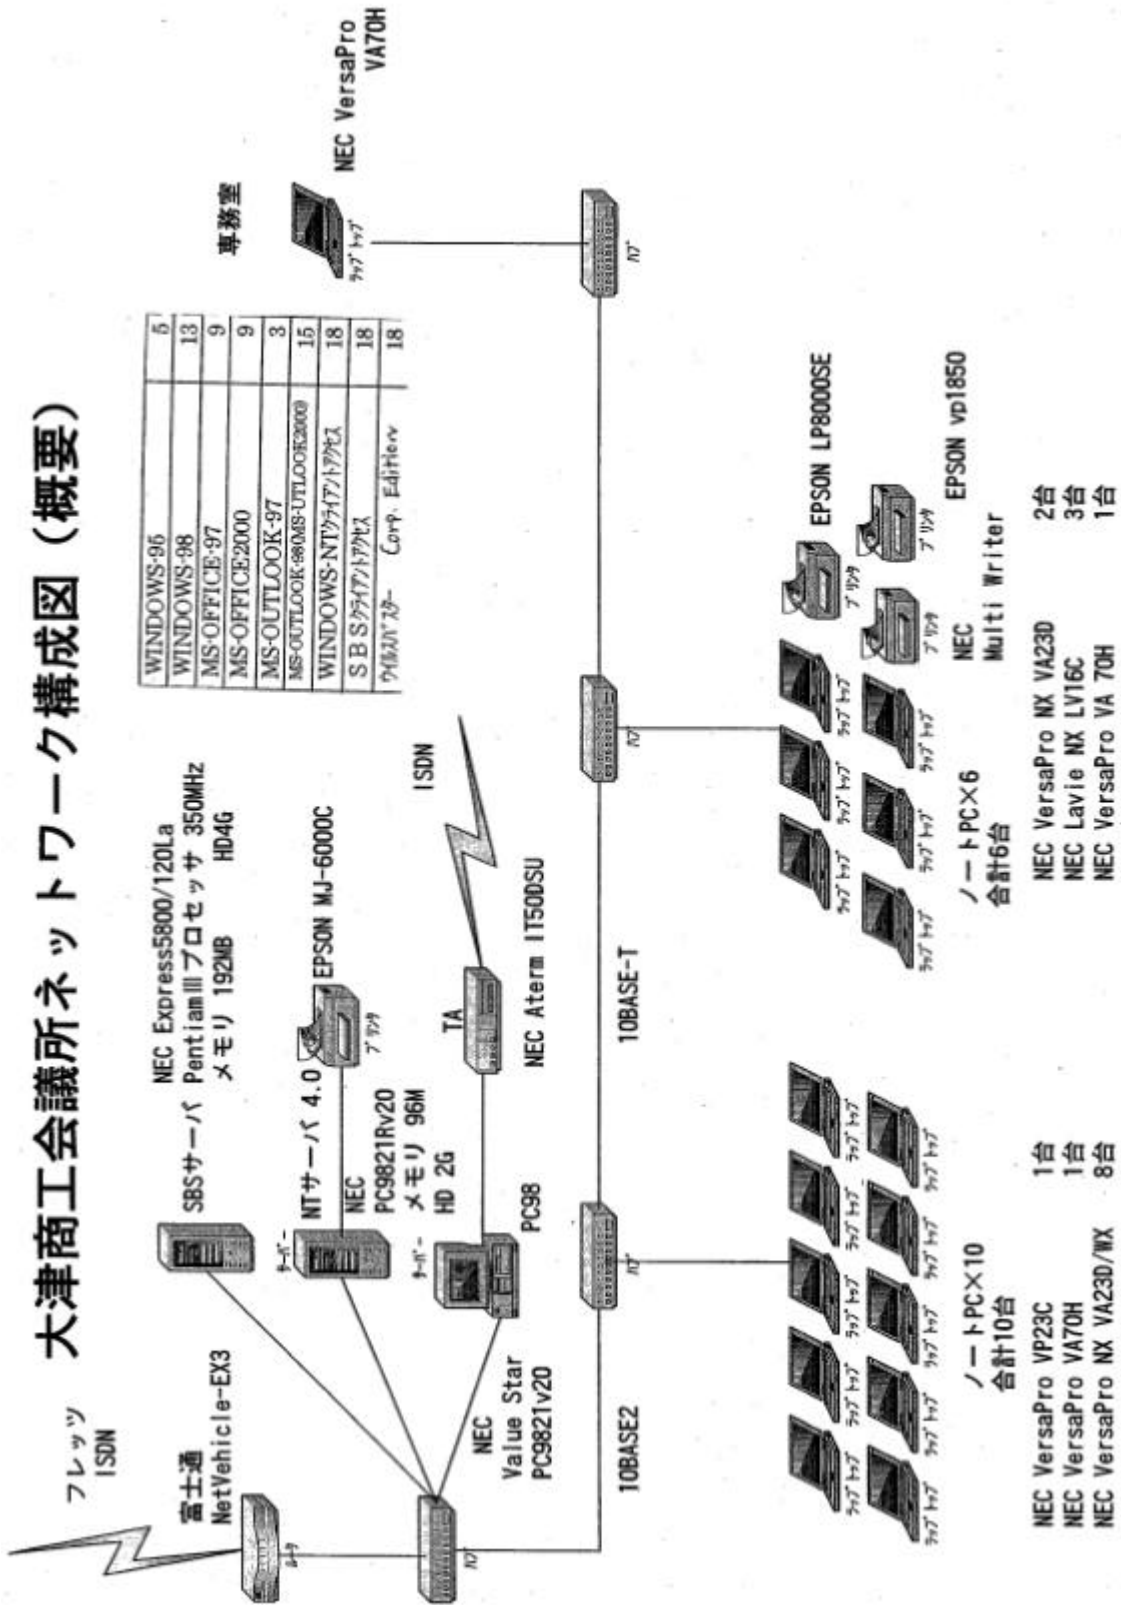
大津商工会議所ネットワーク構成図（概要）

フレッツ
ISDN

富士通
NetVehicle-EX3

ルータ

ハブ

SBSサーバ
NEC Express5800/120La
PentiamⅢプロセッサ 350MHz
メモリ 192MB　HD4G

サーバー
NTサーバ 4.0
NEC
PC9821Rv20
メモリ 96M
HD 2G

プリンタ
EPSON MJ-6000C

サーバー
PC98

NEC
Value Star
PC9821v20

TA
NEC Aterm IT50DSU

ISDN

| WINDOWS-95 | 5 |
|---|---|
| WINDOWS-98 | 13 |
| MS-OFFICE-97 | 9 |
| MS-OFFICE2000 | 9 |
| MS-OUTLOOK-97 | 3 |
| MS-OUTLOOK-98(MS-OUTLOOK2000) | 15 |
| WINDOWS-NTクライアントアクセス | 18 |
| SBSクライアントアクセス | 18 |
| ウイルスバスター Corp. Edition | 18 |

事務室
ラップトップ
NEC VersaPro VA70H

10BASE2

10BASE-T

ハブ

ハブ

ハブ

ラップトップ ラップトップ ラップトップ ラップトップ ラップトップ
ラップトップ ラップトップ ラップトップ ラップトップ ラップトップ

ノートPC×10
合計10台

NEC VersaPro VP23C　1台
NEC VersaPro VA70H　1台
NEC VersaPro NX VA23D/WX　8台

ラップトップ ラップトップ ラップトップ
ラップトップ ラップトップ ラップトップ

ノートPC×6
合計6台

NEC VersaPro NX VA23D　2台
NEC Lavie NX LV16C　3台
NEC VersaPro VA 70H　1台

プリンタ
EPSON LP8000SE

プリンタ
NEC
Multi Writer

プリンタ
EPSON vp1850